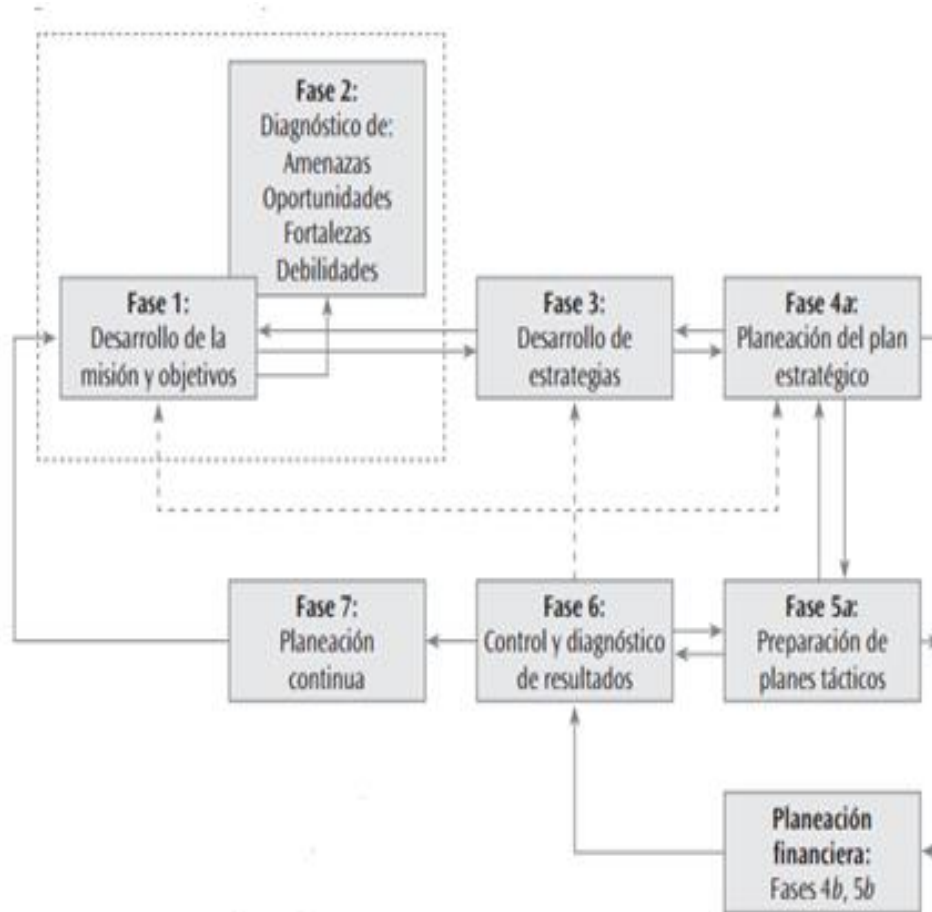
Fase 2:
Diagnóstico de:
Amenazas
Oportunidades
Fortalezas
Debilidades

Fase 1:
Desarrollo de la misión y objetivos

Fase 3:
Desarrollo de estrategias

Fase 4a:
Planeación del plan estratégico

Fase 7:
Planeación continua

Fase 6:
Control y diagnóstico de resultados

Fase 5a:
Preparación de planes tácticos

Planeación financiera:
Fases 4b, 5b